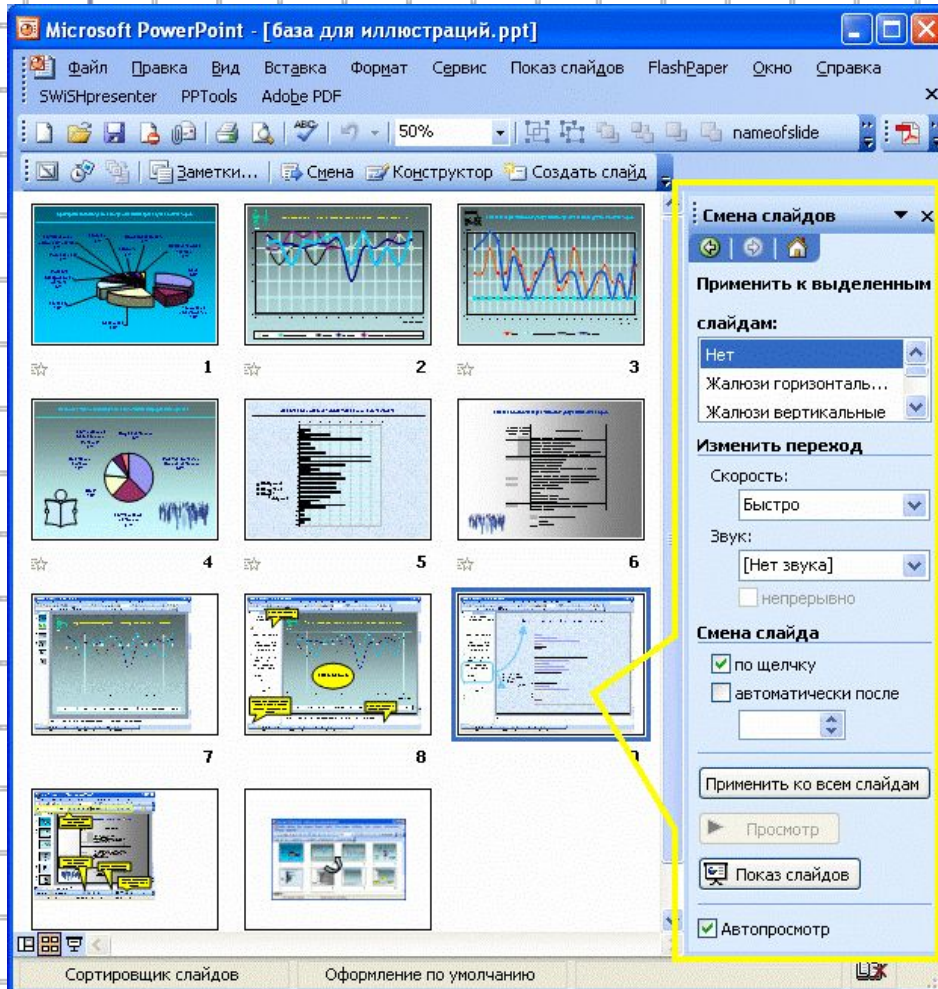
Microsoft PowerPoint - [база для иллюстраций.ppt]

Файл Правка Вид Вставка Формат Сервис Показ слайдов FlashPaper Окно Справка
SWiSHpresenter PPTools Adobe PDF

50% nameofslide

Заметки... Смена Конструктор Создать слайд

1 2 3 4 5 6 7 8 9

Смена слайдов
Применить к выделенным слайдам:
Нет
Жалюзи горизонталь...
Жалюзи вертикальные
Изменить переход
Скорость:
Быстро
Звук:
[Нет звука]
непрерывно
Смена слайда
по щелчку
автоматически после
Применить ко всем слайдам
Просмотр
Показ слайдов
Автопросмотр

Сортировщик слайдов Оформление по умолчанию